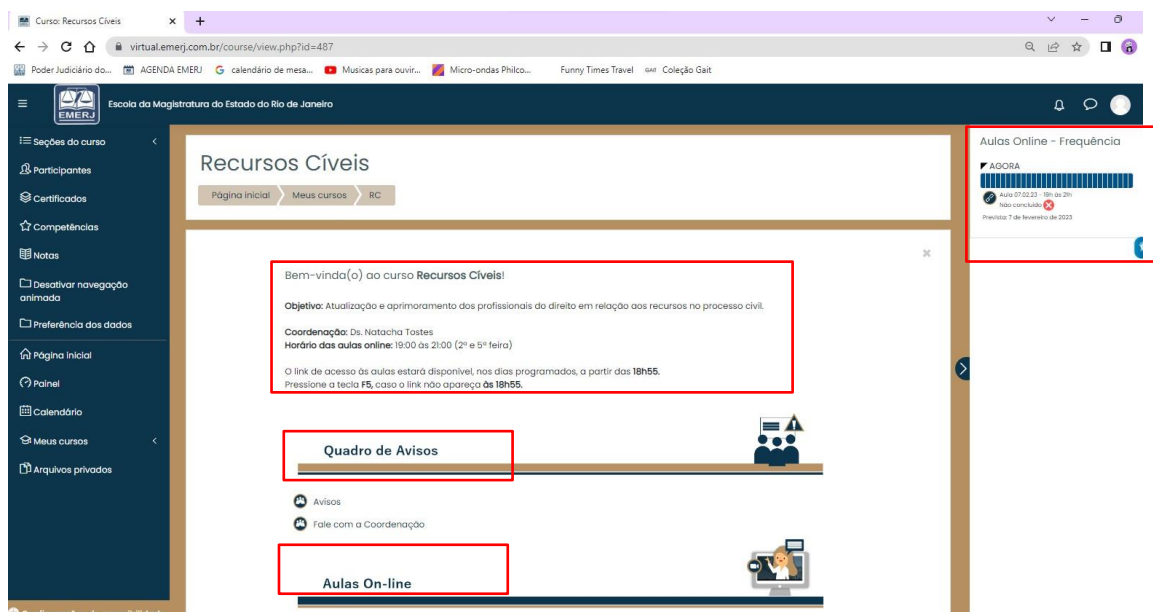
Curso: Recursos Cíveis × +

virtual.emerj.com.br/course/view.php?id=487

Poder Judiciário do... AGENDA EMERJ calendário de mesa... Musicas para ouvir... Micro-ondas Philco... Funny Times Travel Coleção Gait

EMERJ Escola da Magistratura do Estado do Rio de Janeiro

Seções do curso
Participantes
Certificados
Competências
Notas
Desativar navegação animada
Preferência dos dados
Página inicial
Painel
Calendário
Meus cursos
Arquivos privados

Recursos Cíveis

Página inicial Meus cursos RC

Bem-vinda(o) ao curso **Recursos Cíveis**!

**Objetivo:** Atualização e aprimoramento dos profissionais do direito em relação aos recursos no processo civil.

**Coordenação:** Ds. Natacha Tostes
**Horário das aulas online:** 19:00 às 21:00 (2ª e 5ª feira)

O link de acesso às aulas estará disponível, nos dias programados, a partir das **18h55.**
Pressione a tecla **F5**, caso o link não apareça **às 18h55.**

Quadro de Avisos

Avisos
Fale com a Coordenação

Aulas On-line

Aulas Online - Frequência

AGORA

Aula 07.02.23 - 19h às 21h
Não concluído

Prevista: 7 de fevereiro de 2023